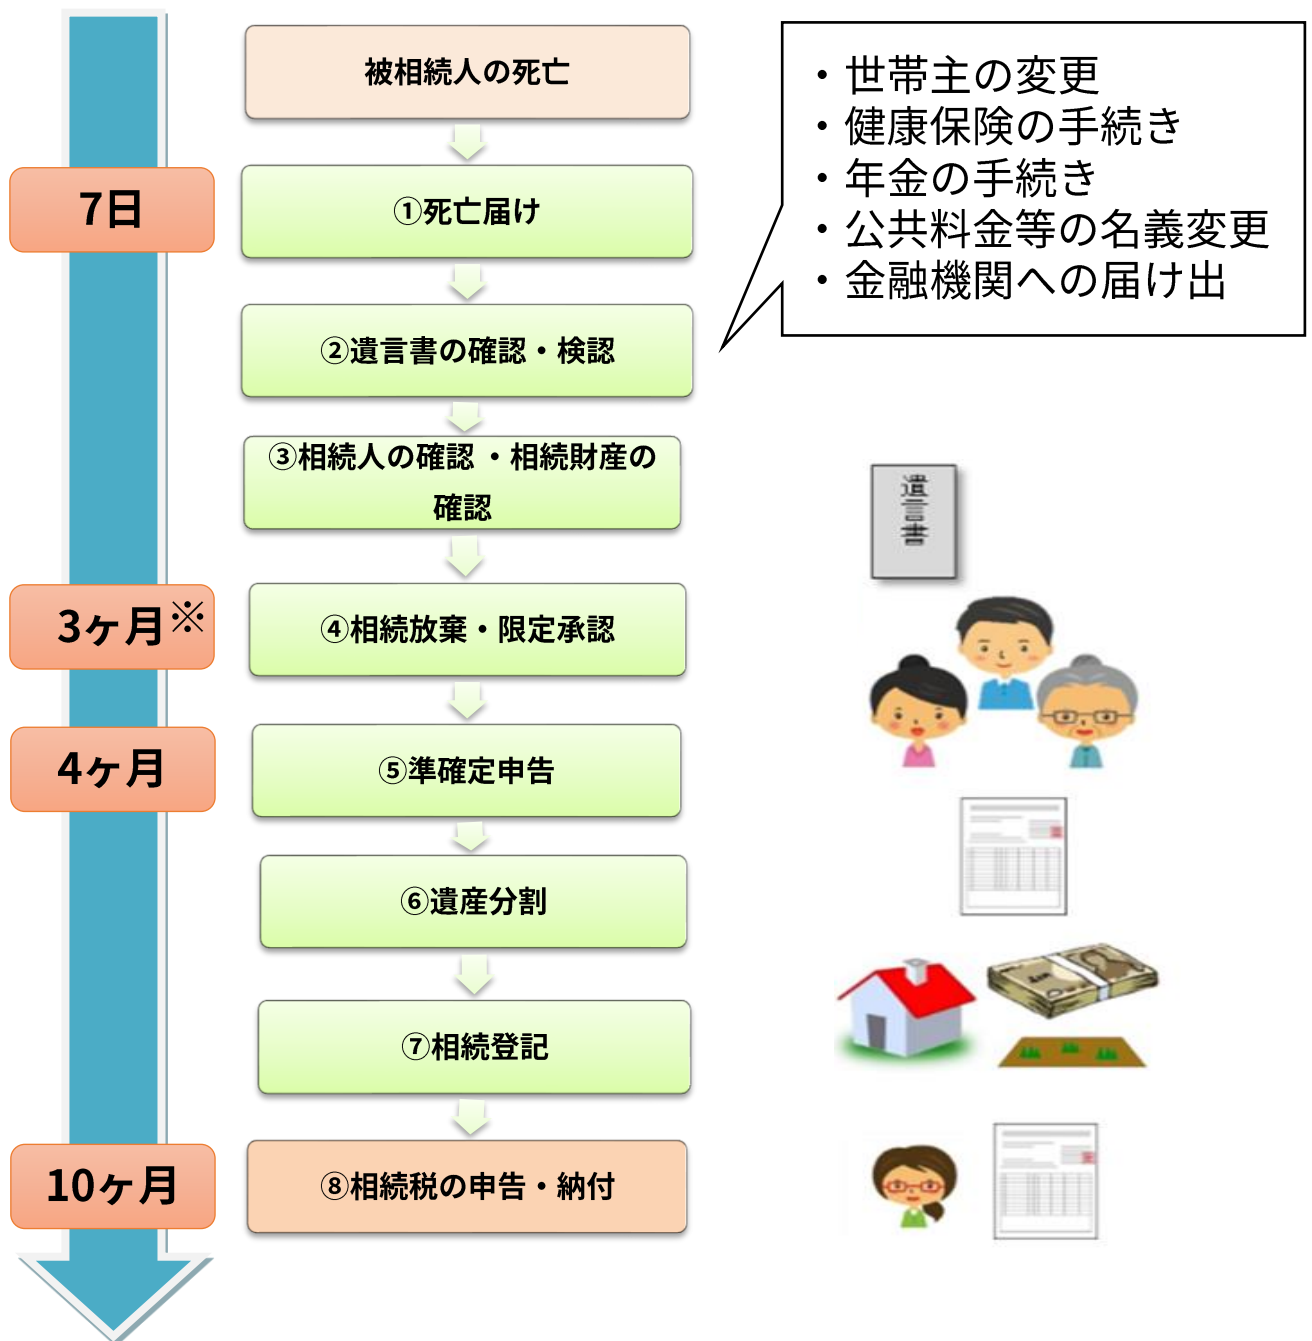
被相続人の死亡

7日

①死亡届け

②遺言書の確認・検認

③相続人の確認 ・相続財産の確認

3ヶ月※

④相続放棄・限定承認

4ヶ月

⑤準確定申告

⑥遺産分割

⑦相続登記

10ヶ月

⑧相続税の申告・納付

・世帯主の変更
・健康保険の手続き
・年金の手続き
・公共料金等の名義変更
・金融機関への届け出

遺言書